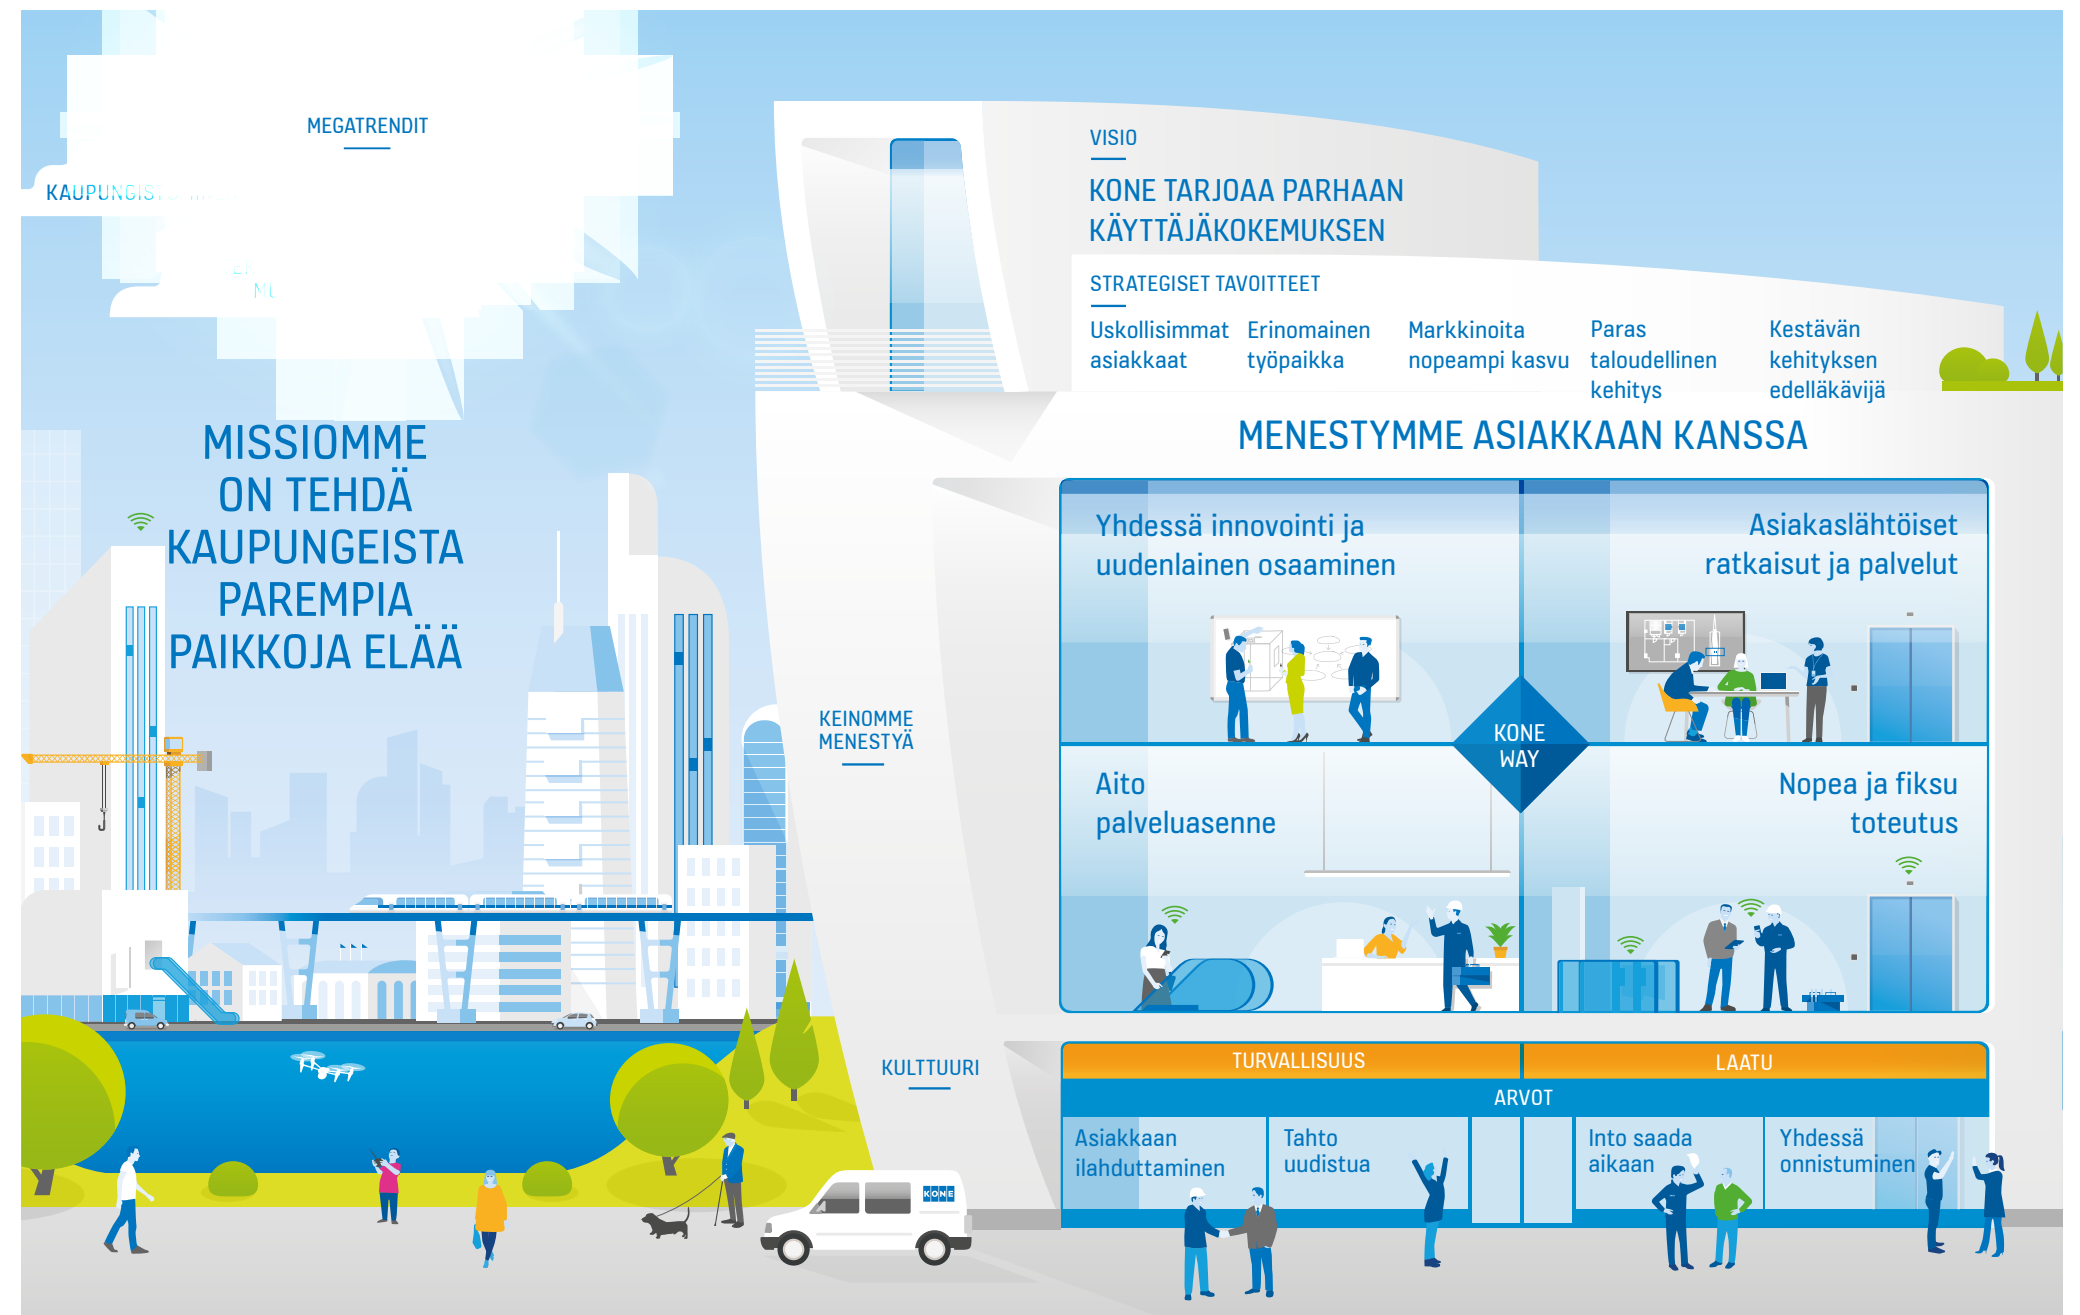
MEGATRENDIT

KAUPUNGIS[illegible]

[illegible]

MISSIOMME ON TEHDÄ KAUPUNGEISTA PAREMPIA PAIKKOJA ELÄÄ

VISIO

KONE TARJOAA PARHAAN KÄYTTÄJÄKOKEMUKSEN

STRATEGISET TAVOITTEET

Uskollisimmat asiakkaat

Erinomainen työpaikka

Markkinoita nopeampi kasvu

Paras taloudellinen kehitys

Kestävän kehityksen edelläkävijä

MENESTYMME ASIAKKAAN KANSSA

KEINOMME MENESTYÄ

Yhdessä innovointi ja uudenlainen osaaminen

Asiakaslähtöiset ratkaisut ja palvelut

KONE WAY

Aito palveluasenne

Nopea ja fiksu toteutus

KULTTUURI

TURVALLISUUS

LAATU

ARVOT

Asiakkaan ilahduttaminen

Tahto uudistua

Into saada aikaan

Yhdessä onnistuminen

KONE